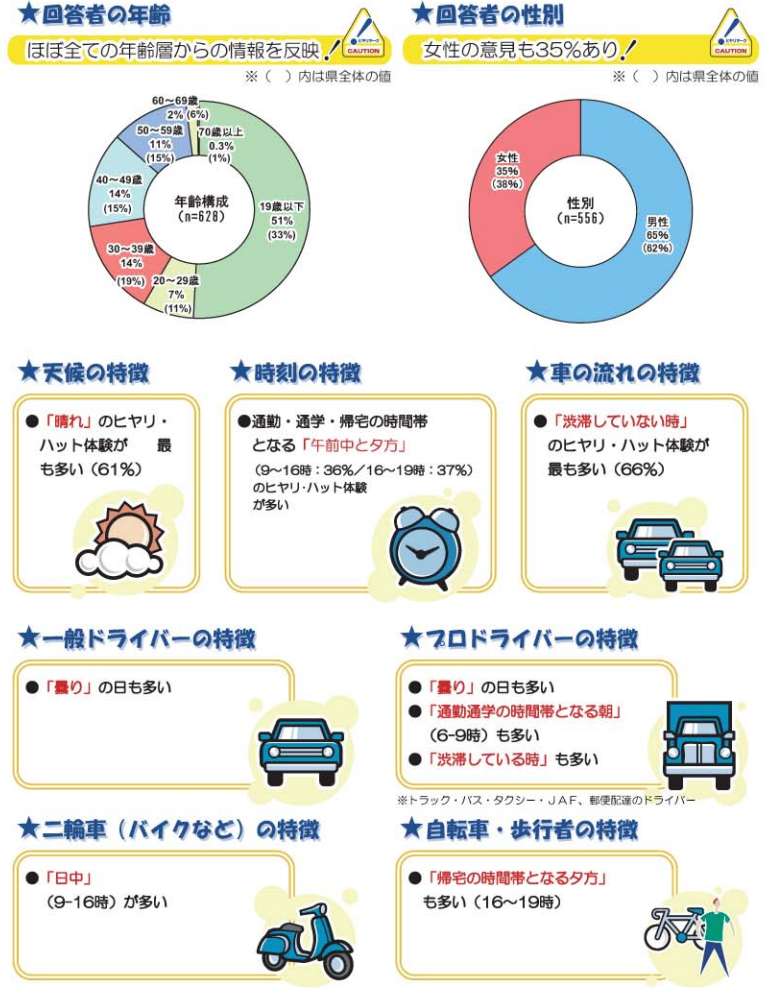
★回答者の年齢

ほぼ全ての年齢層からの情報を反映！

CAUTION

※（　）内は県全体の値

60～69歳
2%（6%）

70歳以上
0.3%
(1%)

50～59歳
11%
(15%)

40～49歳
14%
(15%)

年齢構成
(n=628)

19歳以下
51%
(33%)

30～39歳
14%
(19%)

20～29歳
7%
(11%)

★回答者の性別

女性の意見も35%あり！

CAUTION

※（　）内は県全体の値

女性
35%
(38%)

性別
(n=556)

男性
65%
(62%)

★天候の特徴

●「晴れ」のヒヤリ・ハット体験が最も多い（61%）

★時刻の特徴

●通勤・通学・帰宅の時間帯となる「午前中と夕方」
（9～16時：36%／16～19時：37%）のヒヤリ・ハット体験が多い

★車の流れの特徴

●「渋滞していない時」のヒヤリ・ハット体験が最も多い（66%）

★一般ドライバーの特徴

●「曇り」の日も多い

★プロドライバーの特徴

●「曇り」の日も多い
●「通勤通学の時間帯となる朝」（6-9時）も多い
●「渋滞している時」も多い

※トラック・バス・タクシー・JAF、郵便配達のドライバー

★二輪車（バイクなど）の特徴

●「日中」（9-16時）が多い

★自転車・歩行者の特徴

●「帰宅の時間帯となる夕方」も多い（16～19時）